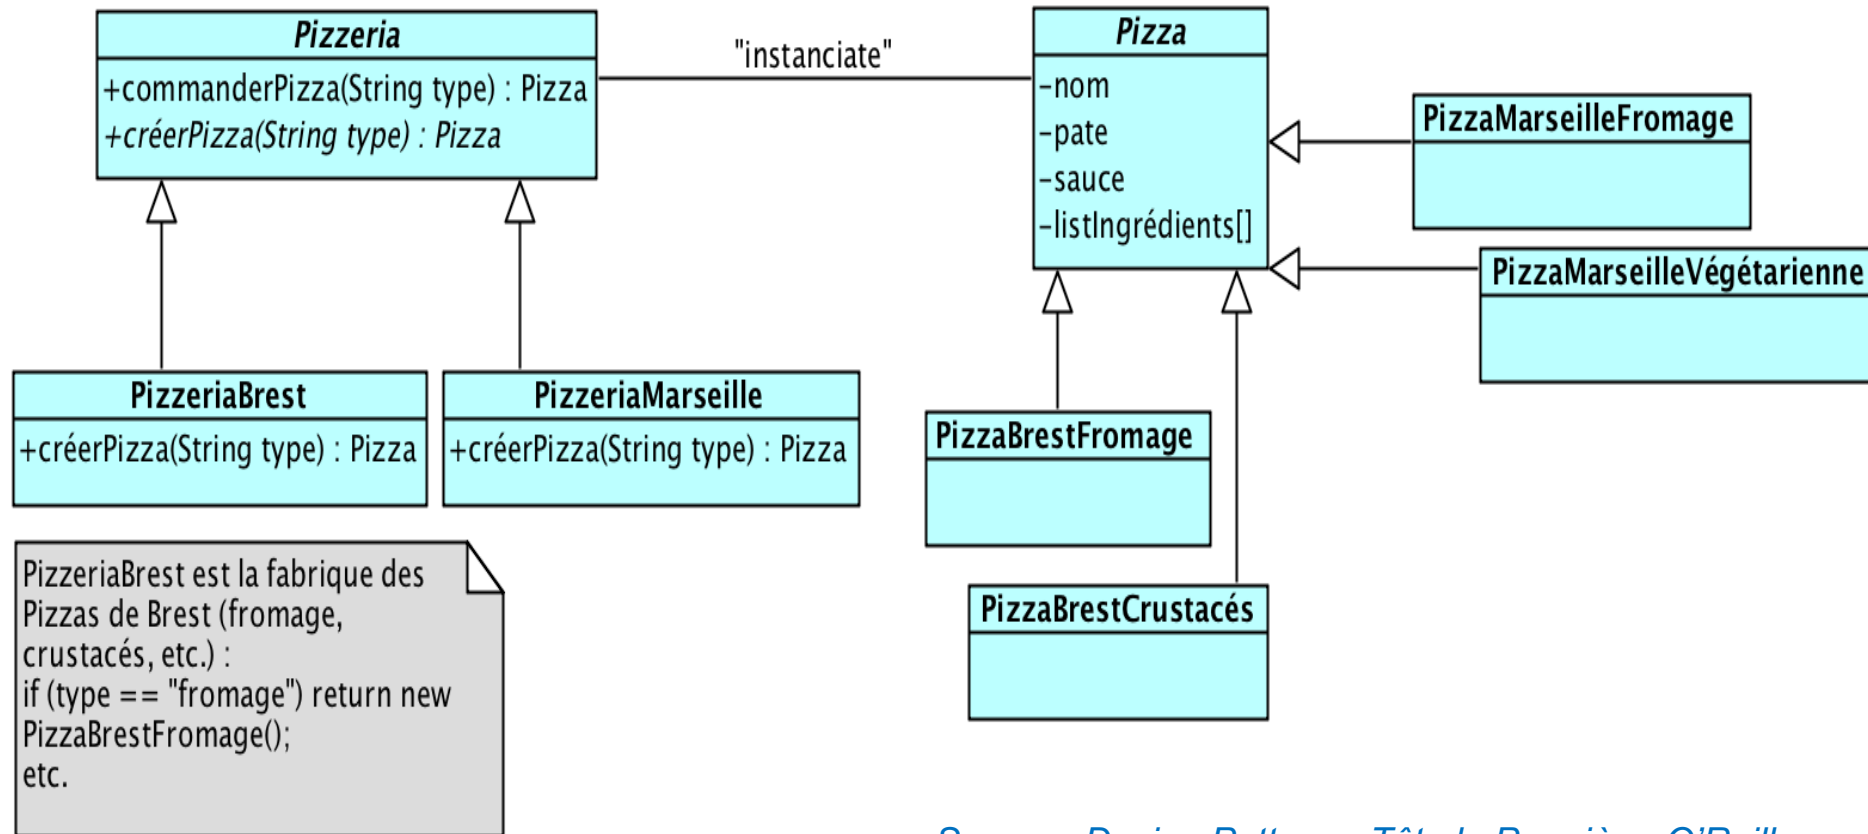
Pizzeria
+commanderPizza(String type) : Pizza
+créerPizza(String type) : Pizza

"instanciate"

Pizza
-nom
-pate
-sauce
-listIngrédients[]

PizzaMarseilleFromage

PizzaMarseilleVégétarienne

PizzeriaBrest
+créerPizza(String type) : Pizza

PizzeriaMarseille
+créerPizza(String type) : Pizza

PizzaBrestFromage

PizzaBrestCrustacés

PizzeriaBrest est la fabrique des Pizzas de Brest (fromage, crustacés, etc.) :
if (type == "fromage") return new PizzaBrestFromage();
etc.

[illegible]